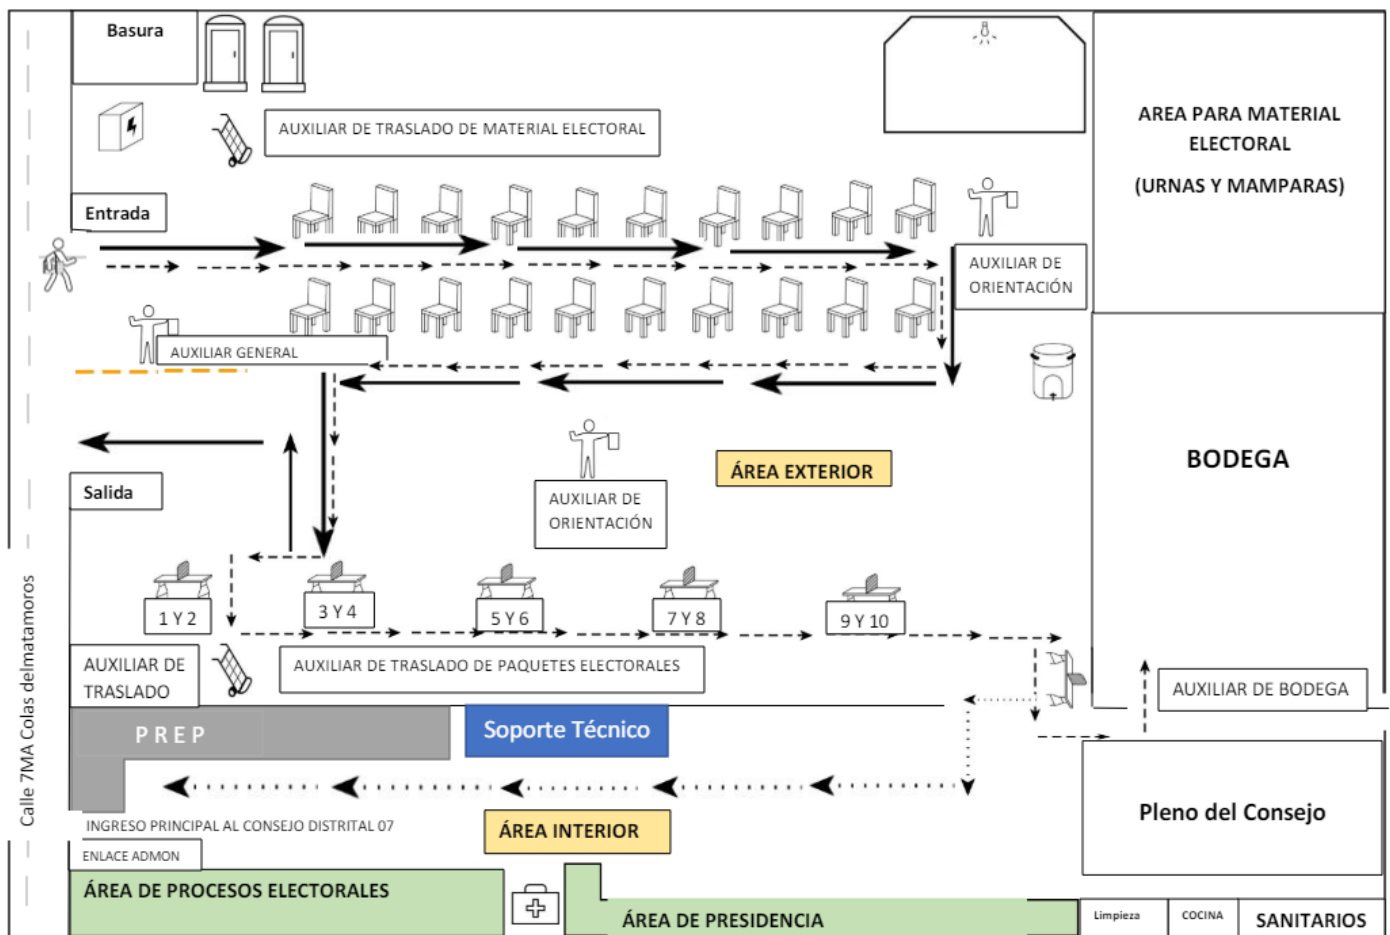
Basura

AUXILIAR DE TRASLADO DE MATERIAL ELECTORAL

AREA PARA MATERIAL ELECTORAL

(URNAS Y MAMPARAS)

Entrada

AUXILIAR DE ORIENTACIÓN

AUXILIAR GENERAL

BODEGA

ÁREA EXTERIOR

AUXILIAR DE ORIENTACIÓN

Salida

1 Y 2

3 Y 4

5 Y 6

7 Y 8

9 Y 10

AUXILIAR DE TRASLADO

AUXILIAR DE TRASLADO DE PAQUETES ELECTORALES

AUXILIAR DE BODEGA

P R E P

Soporte Técnico

Pleno del Consejo

Calle 7MA Colas delmatamoros

INGRESO PRINCIPAL AL CONSEJO DISTRITAL 07

ÁREA INTERIOR

ENLACE ADMON

ÁREA DE PROCESOS ELECTORALES

ÁREA DE PRESIDENCIA

Limpieza

COCINA

SANITARIOS